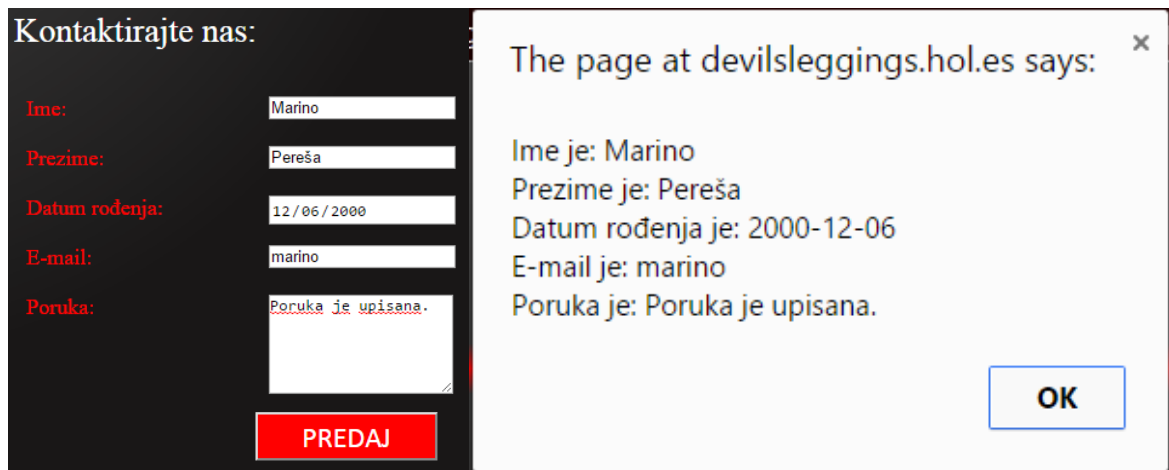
Kontaktirajte nas:

Ime: Marino

Prezime: Pereša

Datum rođenja: 12/06/2000

E-mail: marino

Poruka: Poruka je upisana.

PREDAJ

The page at devilsleggings.hol.es says:

×

Ime je: Marino
Prezime je: Pereša
Datum rođenja je: 2000-12-06
E-mail je: marino
Poruka je: Poruka je upisana.

OK